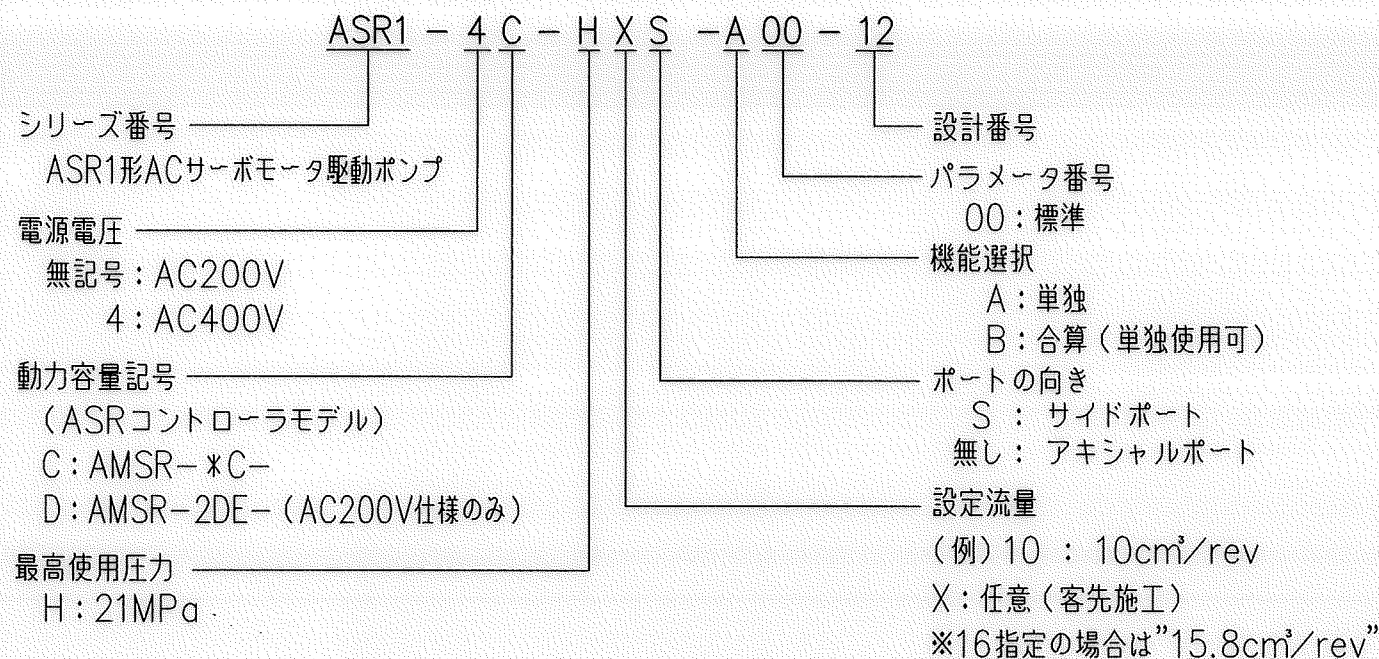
ASR1 − 4 C − H X S −A 00 − 12

シリーズ番号
ASR1形ACサーボモータ駆動ポンプ

電源電圧
無記号：AC200V
4：AC400V

動力容量記号
（ASRコントローラモデル）
C：AMSR−＊C−
D：AMSR−2DE−（AC200V仕様のみ）

最高使用圧力
H：21MPa

設計番号

パラメータ番号
00：標準

機能選択
A：単独
B：合算（単独使用可）

ポートの向き
S ： サイドポート
無し： アキシャルポート

設定流量
（例）10 ： 10cm$^3$/rev
X：任意（客先施工）
※16指定の場合は"15.8cm$^3$/rev"